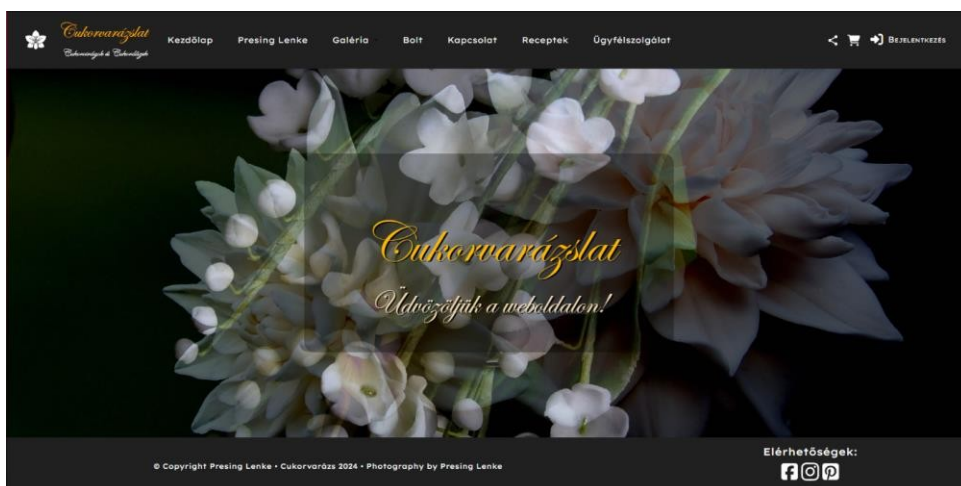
Cukorvarázslat
Cukorvirágok és Cukordíszek

Kezdőlap Presing Lenke Galéria Bolt Kapcsolat Receptek Ügyfélszolgálat

Bejelentkezés

Cukorvarázslat
Üdvözöljük a weboldalon!

© Copyright Presing Lenke • Cukorvarázs 2024 • Photography by Presing Lenke

Elérhetőségek: